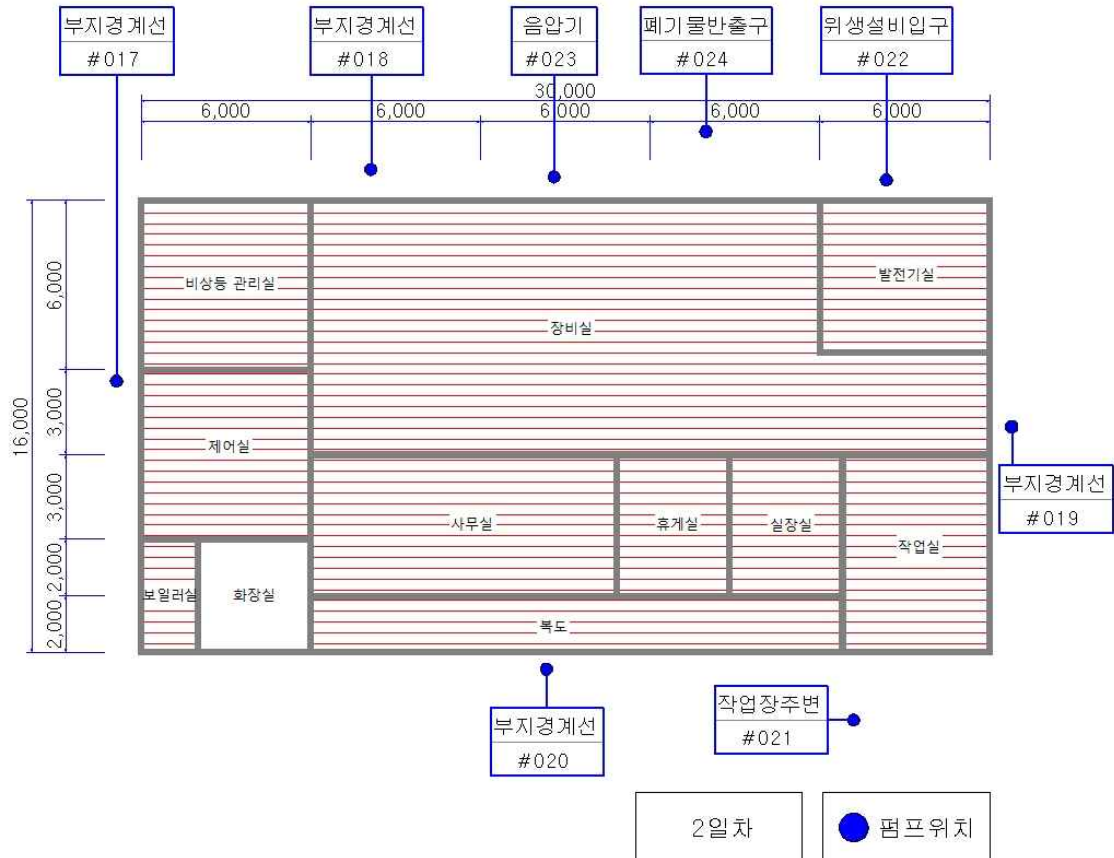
부지경계선
#017

부지경계선
#018

음압기
#023

폐기물반출구
#024

위생설비입구
#022

30,000

6,000 6,000 6,000 6,000 6,000

16,000

6,000

3,000

3,000

2,000

2,000

비상등 관리실

장비실

발전기실

제어실

사무실

휴게실

실장실

작업실

보일러실

화장실

복도

부지경계선
#019

부지경계선
#020

작업장주변
#021

2일차

펌프위치